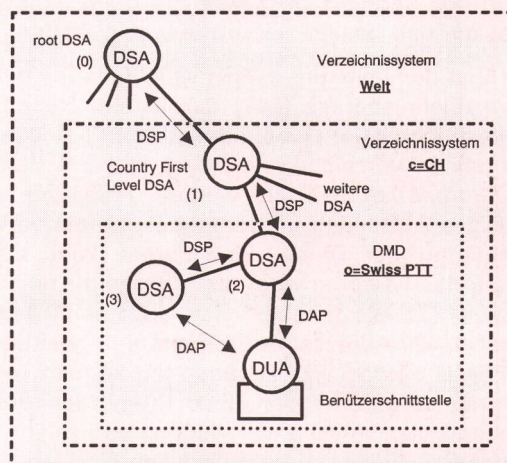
root DSA

(0) DSA

Verzeichnissystem

Welt

DSP

Verzeichnissystem

c=CH

Country First Level DSA

DSA

(1)

weitere DSA

DSP

DSP

DMD

o=Swiss PTT

DSA

(2)

(3) DSA

DAP

DAP

DUA

Benützerschnittstelle